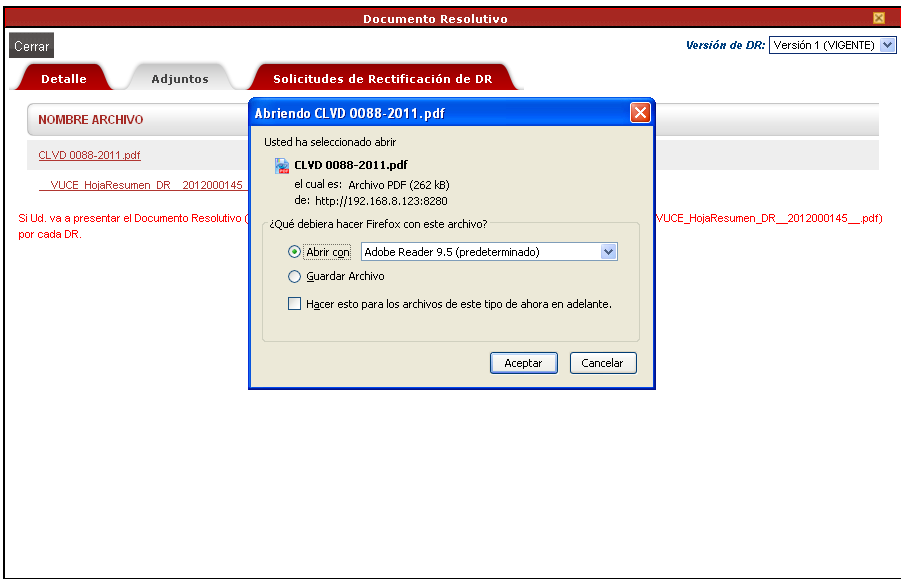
Documento Resolutivo

Cerrar

Versión de DR: Versión 1 (VIGENTE)

Detalle

Adjuntos

Solicitudes de Rectificación de DR

NOMBRE ARCHIVO

CLVD 0088-2011.pdf

__VUCE_HojaResumen_DR__2012000145

Si Ud. va a presentar el Documento Resolutivo ([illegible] VUCE_HojaResumen_DR__2012000145__.pdf) por cada DR.

Abriendo CLVD 0088-2011.pdf

Usted ha seleccionado abrir

CLVD 0088-2011.pdf

el cual es: Archivo PDF (262 kB)

de: http://192.168.8.123:8280

¿Qué debiera hacer Firefox con este archivo?

Abrir con Adobe Reader 9.5 (predeterminado)

Guardar Archivo

Hacer esto para los archivos de este tipo de ahora en adelante.

Aceptar

Cancelar